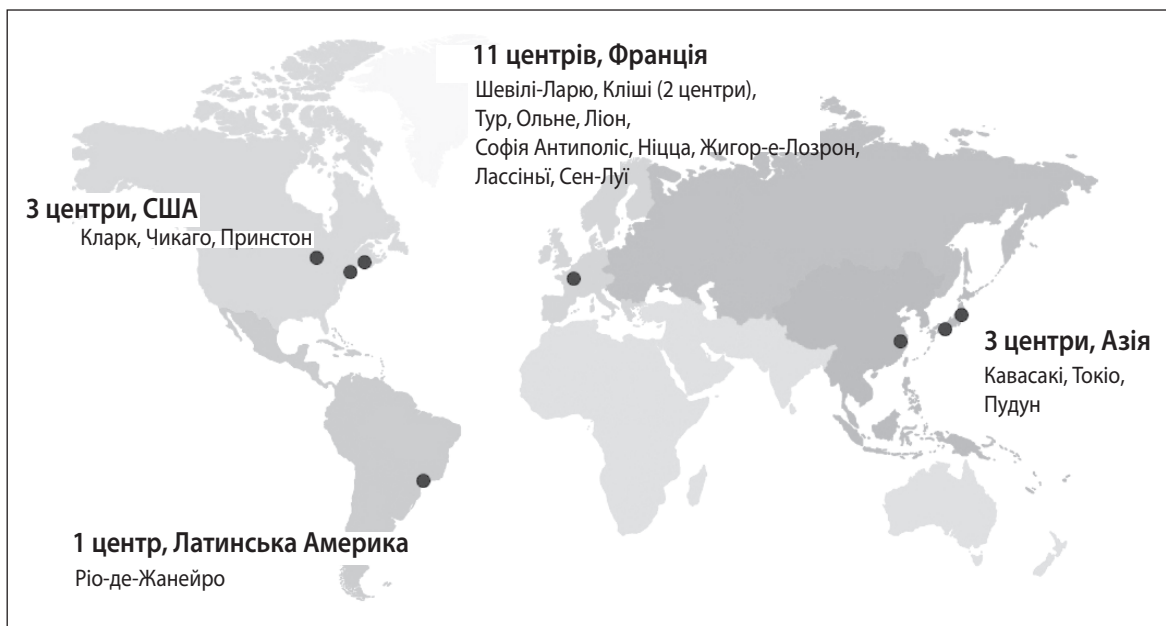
11 центрів, Франція
Шевілі-Ларю, Кліші (2 центри), Тур, Ольне, Ліон, Софія Антиполіс, Ніцца, Жигор-е-Лозрон, Лассіньї, Сен-Луї

3 центри, США
Кларк, Чикаго, Принстон

3 центри, Азія
Кавасакі, Токіо, Пудун

1 центр, Латинська Америка
Ріо-де-Жанейро